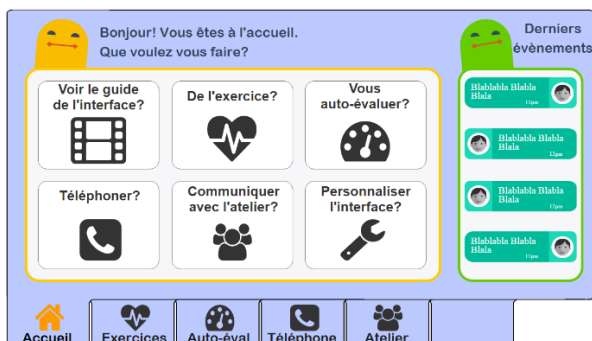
Bonjour! Vous êtes à l'accueil.
Que voulez vous faire?

Derniers évènements

Voir le guide de l'interface?

De l'exercice?

Vous auto-évaluer?

Téléphoner?

Communiquer avec l'atelier?

Personnaliser l'interface?

Blablabla Blabla Blala
11pm

Blablabla Blabla Blala
12pm

Blablabla Blabla Blala
11pm

Blablabla Blabla Blala
11pm

Accueil
Exercices
Auto-éval
Téléphone
Atelier